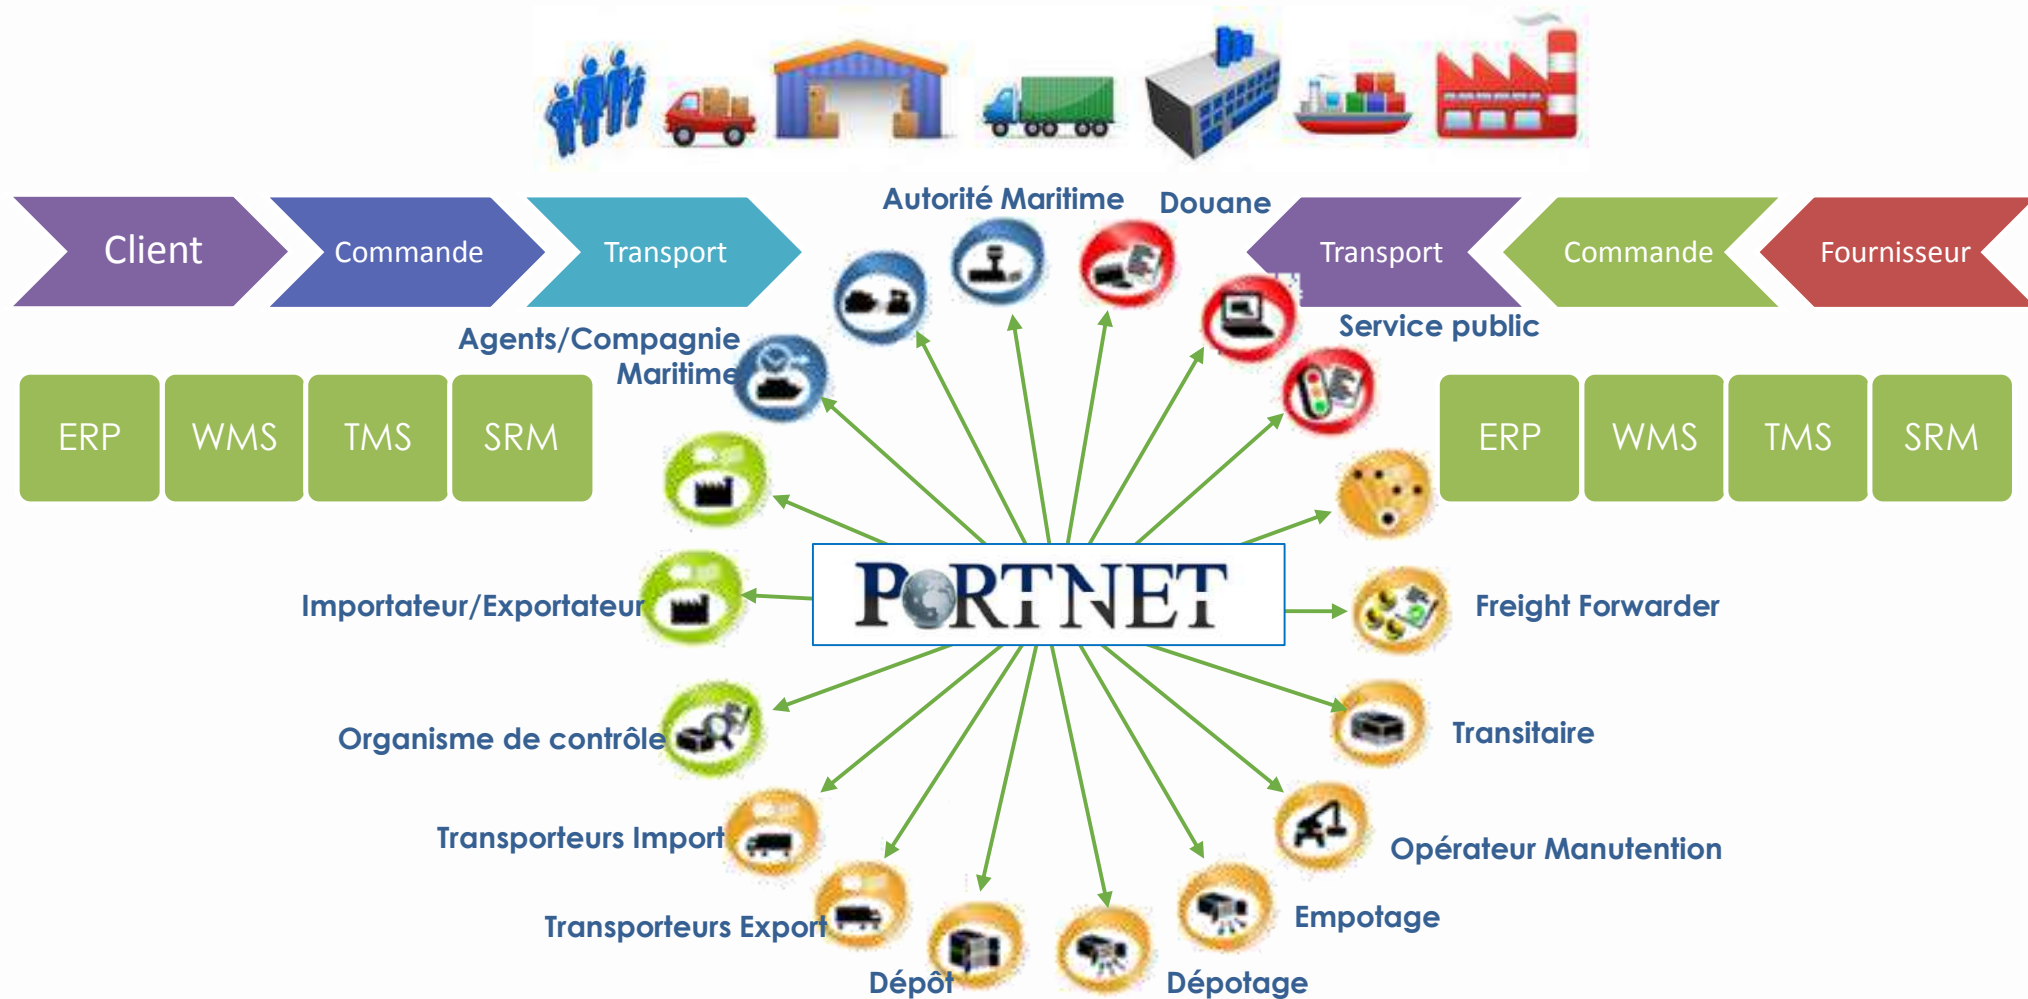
Client

Commande

Transport

Autorité Maritime

Douane

Transport

Commande

Fournisseur

Agents/Compagnie Maritime

Service public

ERP

WMS

TMS

SRM

ERP

WMS

TMS

SRM

PORTNET

Importateur/Exportateur

Freight Forwarder

Organisme de contrôle

Transitaire

Transporteurs Import

Opérateur Manutention

Transporteurs Export

Empotage

Dépôt

Dépotage